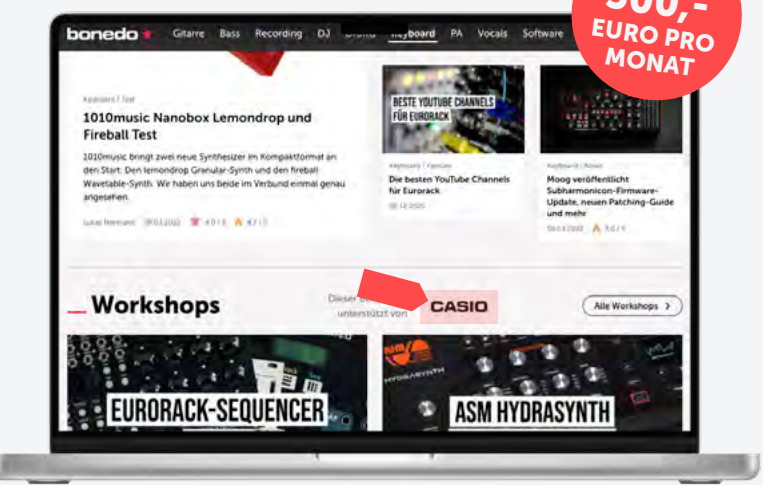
bonedo Gitarre Bass Recording DJ Drums Keyboard PA Vocals Software

500,- EURO PRO MONAT

Keyboard / Test

1010music Nanobox Lemondrop und Fireball Test

1010music bringt zwei neue Synthesizer im Kompaktformat an den Start: Den lemondrop Granular-Synth und den fireball Wavetable-Synth. Wir haben uns beide im Verbund einmal genau angesehen.

Lukas Hermann 09.03.2022 4.9 / 5 4.7 / 5

BESTE YOUTUBE CHANNELS FÜR EURORACK

Keyboard / Feature

Die besten YouTube Channels für Eurorack

08.12.2020

Keyboard / News

Moog veröffentlicht Subharmonicon-Firmware-Update, neuen Patching-Guide und mehr

08.03.2022 5.0 / 5

Workshops

Dieser Bereich wird unterstützt von CASIO

Alle Workshops >

EURORACK-SEQUENCER

ASM HYDRASYNTH